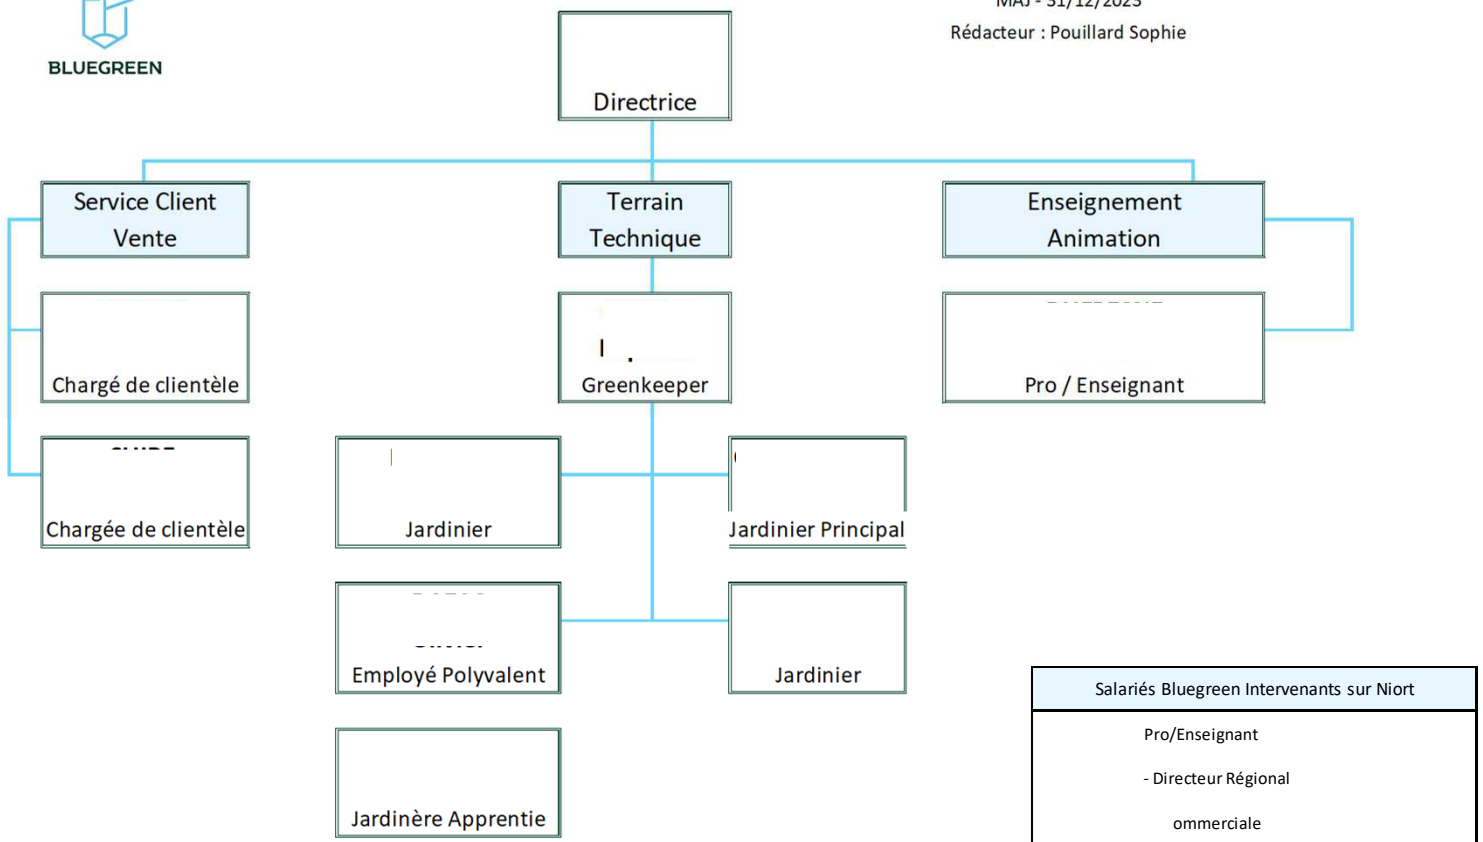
BLUEGREEN

MAJ - 31/12/2023
Rédacteur : Pouillard Sophie

Directrice

Service Client Vente

Terrain Technique

Enseignement Animation

Chargé de clientèle

Greenkeeper

Pro / Enseignant

Chargée de clientèle

Jardinier

Jardinier Principal

Employé Polyvalent

Jardinier

Jardinère Apprentie

Salariés Bluegreen Intervenants sur Niort

Pro/Enseignant

- Directeur Régional

ommerciale